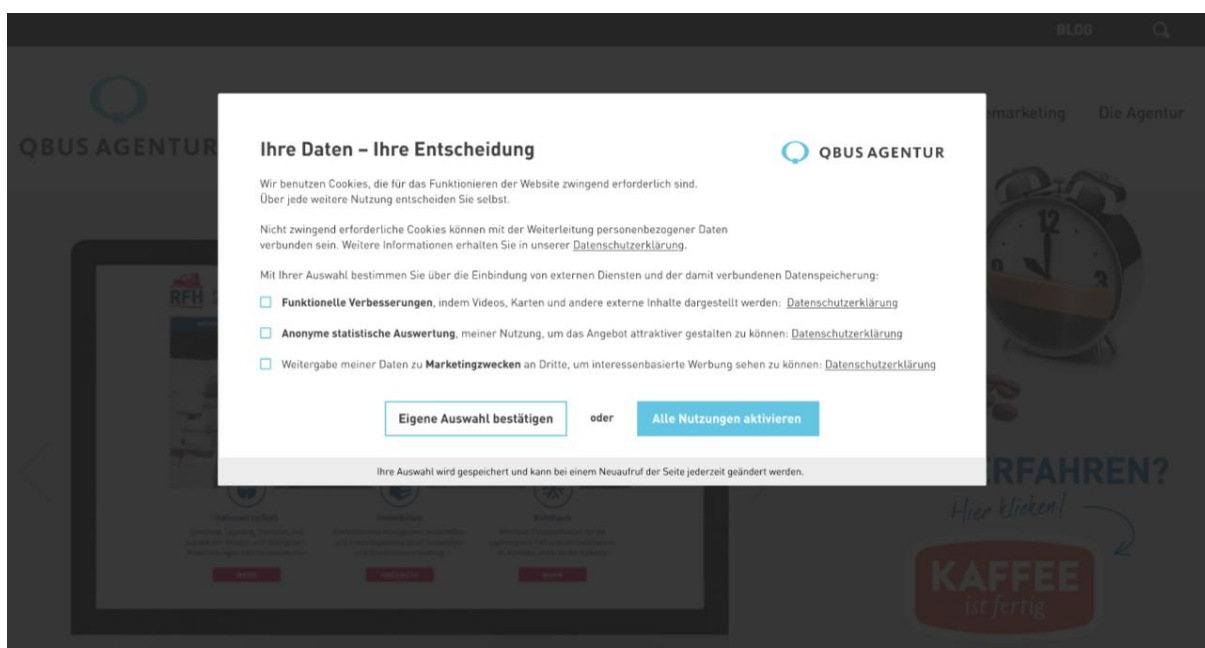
BLOG

QBUS AGENTUR

marketing Die Agentur

Ihre Daten – Ihre Entscheidung

QBUS AGENTUR

Wir benutzen Cookies, die für das Funktionieren der Website zwingend erforderlich sind. Über jede weitere Nutzung entscheiden Sie selbst.

Nicht zwingend erforderliche Cookies können mit der Weiterleitung personenbezogener Daten verbunden sein. Weitere Informationen erhalten Sie in unserer Datenschutzerklärung.

Mit Ihrer Auswahl bestimmen Sie über die Einbindung von externen Diensten und der damit verbundenen Datenspeicherung:

Funktionelle Verbesserungen, indem Videos, Karten und andere externe Inhalte dargestellt werden: Datenschutzerklärung

Anonyme statistische Auswertung, meiner Nutzung, um das Angebot attraktiver gestalten zu können: Datenschutzerklärung

Weitergabe meiner Daten zu Marketingzwecken an Dritte, um interessenbasierte Werbung sehen zu können: Datenschutzerklärung

Eigene Auswahl bestätigen

oder

Alle Nutzungen aktivieren

Ihre Auswahl wird gespeichert und kann bei einem Neuaufruf der Seite jederzeit geändert werden.

RFH

RFAHREN?

Hier klicken!

KAFFEE ist fertig